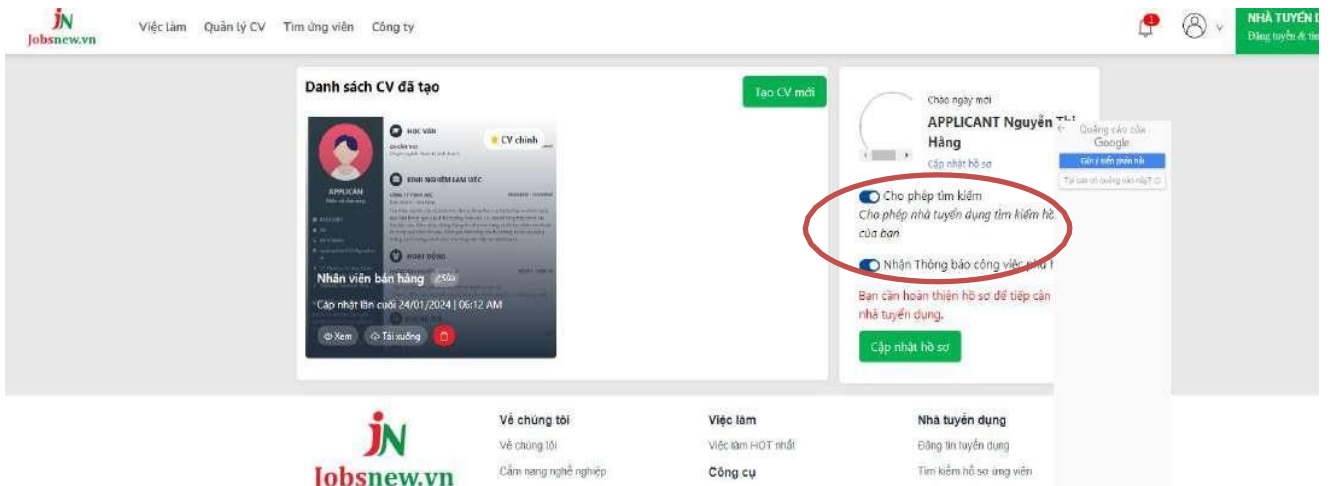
JN Jobsnew.vn

Việc làm Quản lý CV Tìm ứng viên Công ty

1

NHÀ TUYỂN D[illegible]
Đăng tuyển & tìm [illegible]

Danh sách CV đã tạo

Tạo CV mới

HỌC VẤN

CV chính

KINH NGHIỆM LÀM VIỆC

APPLICAN

HOẠT ĐỘNG

Nhân viên bán hàng Sửa

Cập nhật lần cuối 24/01/2024 | 06:12 AM

Xem Tải xuống

Chào ngày mới

APPLICANT Nguyễn T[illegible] Hằng

Cập nhật hồ sơ

Quảng cáo của Google

Gửi ý kiến phản hồi

Tại sao có quảng cáo này?

Cho phép tìm kiếm

Cho phép nhà tuyển dụng tìm kiếm hồ sơ của bạn

Nhận Thông báo công việc phù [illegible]

Bạn cần hoàn thiện hồ sơ để tiếp cận nhà tuyển dụng.

Cập nhật hồ sơ

JN Jobsnew.vn

Về chúng tôi
Về chúng tôi
Cẩm nang nghề nghiệp

Việc làm
Việc làm HOT nhất
Công cụ

Nhà tuyển dụng
Đăng tin tuyển dụng
Tìm kiếm hồ sơ ứng viên